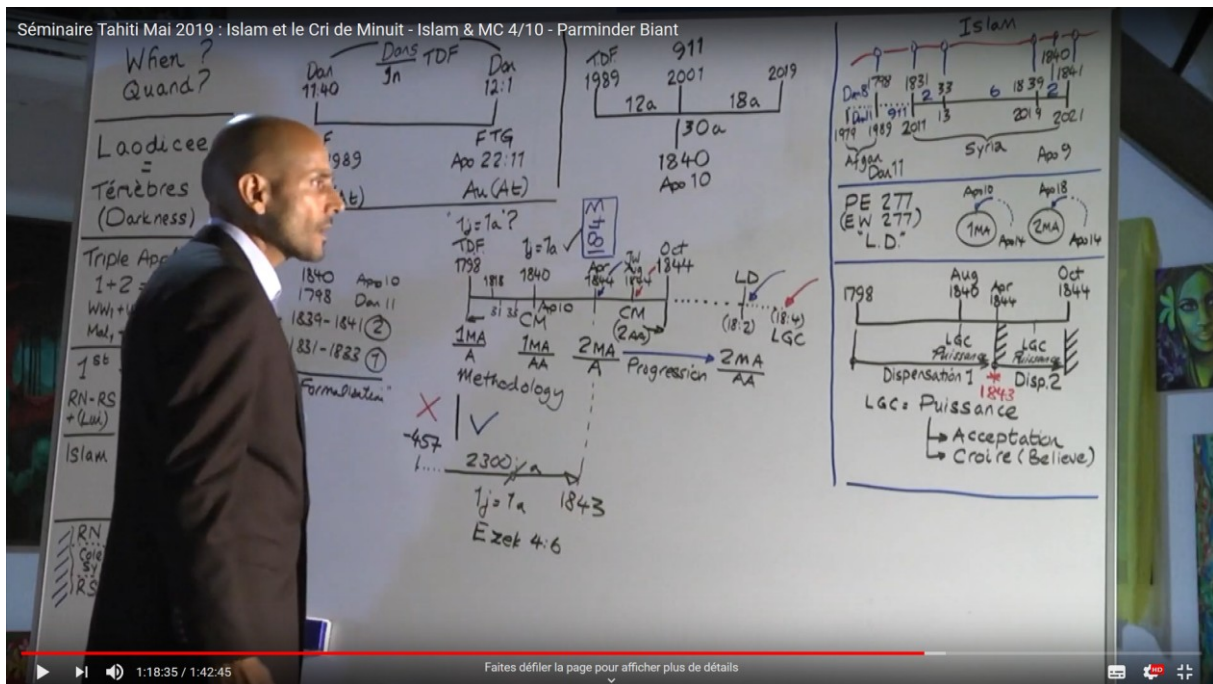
Séminaire Tahiti Mai 2019 : Islam et le Cri de Minuit - Islam & MC 4/10 - Parminder Biant

When ?
Quand?

Laodicee
=
Ténèbres
(Darkness)

Triple App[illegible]
1+2 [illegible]
WW1 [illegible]
Mal, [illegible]

1st
RN-RS
+(Lu)

Islam

RN
Cole
Sy
RS

Dan 11:40
Dans 1n
TDF
Dan 12:1
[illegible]
1989
FTG
Apo 22:11
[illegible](At)
Au (At)

TDF 1989
911 2001
2019
12a
18a
30a
1840
Apo 10

1j = 1a ?
TDF
1798
1816
1840
1j = 1a ✓
M + ∞
Apr 1844
Jul Aug 1844
Oct 1844
31 35
Apo 10
CM
CM (2AA)
LD
(18:2)
(18:4)
LGC
1MA A
1MA AA
2MA A
2MA AA
Methodology
Progression

1840 Apo 10
1798 Dan 11
1839-1841 (2)
1831-1823 (1)
"Formulation"

✗ | ✓
-457
2300 j/a
1j = 1a
1843
Ezek 4:6

Islam
Dan 8
1798
1831
2 33
13
6
1839 2
1840
1841
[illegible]
911
1979 1989 2011
2019
2021
Afgan Dan 11
Syria
Apo 9

PE 277
(EW 277)
"L.D."
Apo 10
Apo 18
1MA
2MA
Apo 14
Apo 14

1798
Aug 1840
Apr 1844
Oct 1844
LGC Puissance
LGC Puissance
Dispensation 1
1843
Disp. 2
LGC = Puissance
→ Acceptation
→ Croire (Believe)

1:18:35 / 1:42:45
Faites défiler la page pour afficher plus de détails